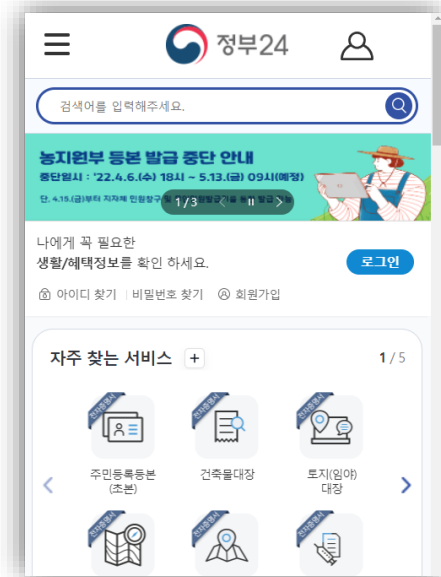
정부24

검색어를 입력해주세요.

농지원부 등본 발급 중단 안내
중단일시 : '22.4.6.(수) 18시 ~ 5.13.(금) 09시(예정)
단, 4.15.(금)부터 지자체 민원창구 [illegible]
1 / 3

나에게 꼭 필요한
생활/혜택정보를 확인 하세요.
로그인

아이디 찾기 | 비밀번호 찾기 | 회원가입

자주 찾는 서비스 +
1 / 5

전자증명서
주민등록등본 (초본)

전자증명서
건축물대장

전자증명서
토지(임야) 대장

전자증명서

전자증명서

전자증명서